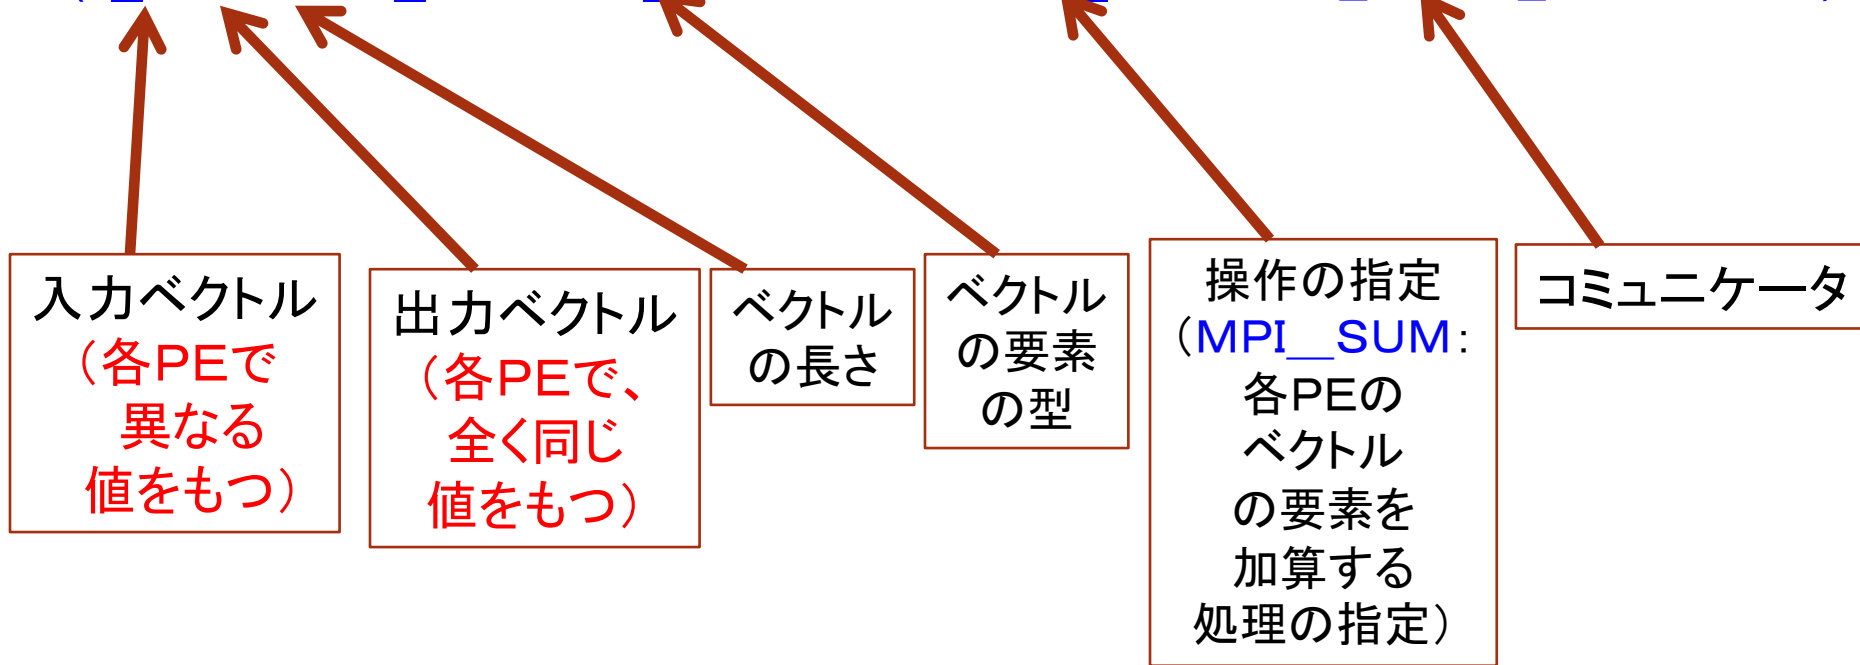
入力ベクトル
（各PEで
異なる
値をもつ）

出力ベクトル
（各PEで、
全く同じ
値をもつ）

ベクトル
の長さ

ベクトル
の要素
の型

操作の指定
（MPI_SUM：
各PEの
ベクトル
の要素を
加算する
処理の指定）

コミュニケータ